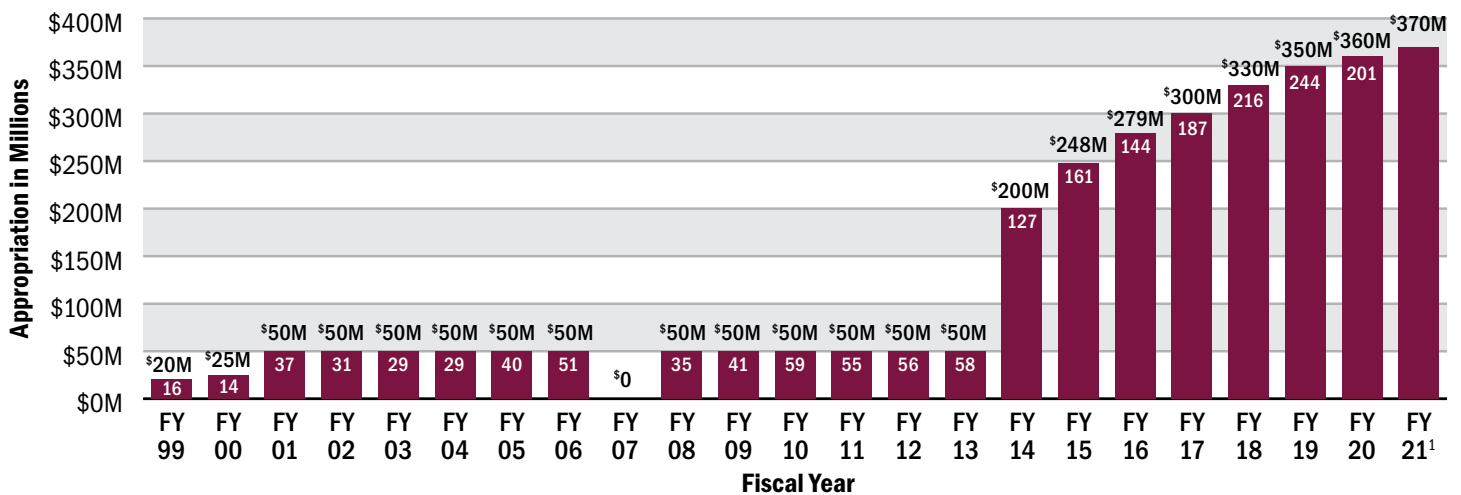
Appropriation in Millions

$400M
$350M
$300M
$250M
$200M
$150M
$100M
$50M
$0M

$20M 16
$25M 14
$50M 37
$50M 31
$50M 29
$50M 29
$50M 40
$50M 51
$0
$50M 35
$50M 41
$50M 59
$50M 55
$50M 56
$50M 58
$200M 127
$248M 161
$279M 144
$300M 187
$330M 216
$350M 244
$360M 201
$370M

FY 99
FY 00
FY 01
FY 02
FY 03
FY 04
FY 05
FY 06
FY 07
FY 08
FY 09
FY 10
FY 11
FY 12
FY 13
FY 14
FY 15
FY 16
FY 17
FY 18
FY 19
FY 20
FY $21^1$

Fiscal Year